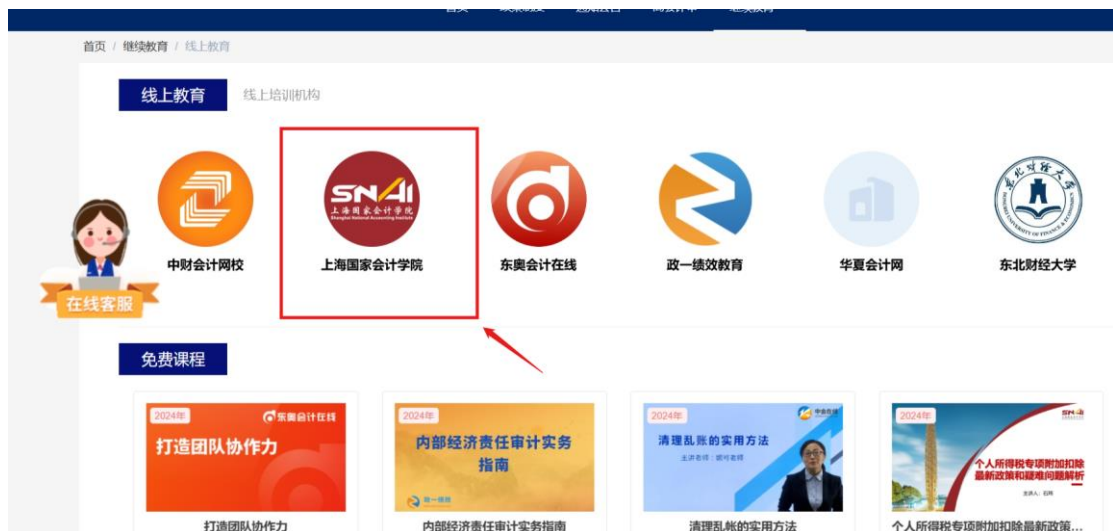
首页 / 继续教育 / 线上教育

线上教育 线上培训机构

中财会计网校

SNAI
上海国家会计学院
Shanghai National Accounting Institute

上海国家会计学院

东奥会计在线

政一绩效教育

华夏会计网

东北财经大学

在线客服

免费课程

2024年
东奥会计在线
打造团队协作力
打造团队协作力

2024年
内部经济责任审计实务指南
政一绩效
内部经济责任审计实务指南

2024年
华夏在线
清理乱账的实用方法
主讲老师：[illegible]
清理乱账的实用方法

2024年
SNAI
个人所得税专项附加扣除最新政策和疑难问题解析
主讲人：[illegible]
个人所得税专项附加扣除最新政策...